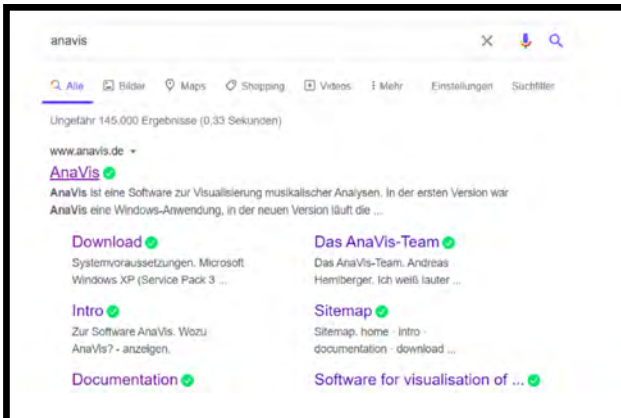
anavis

Alle Bilder Maps Shopping Videos Mehr Einstellungen Suchfilter

Ungefähr 145.000 Ergebnisse (0,33 Sekunden)

www.anavis.de

AnaVis

AnaVis ist eine Software zur Visualisierung musikalischer Analysen. In der ersten Version war AnaVis eine Windows-Anwendung, in der neuen Version läuft die ...

Download
Systemvoraussetzungen. Microsoft Windows XP (Service Pack 3 ...

Das AnaVis-Team
Das AnaVis-Team. Andreas Hemberger. Ich weiß lauter ...

Intro
Zur Software AnaVis. Wozu AnaVis? - anzeigen.

Sitemap
Sitemap. home · intro · documentation · download ...

Documentation

Software for visualisation of ...